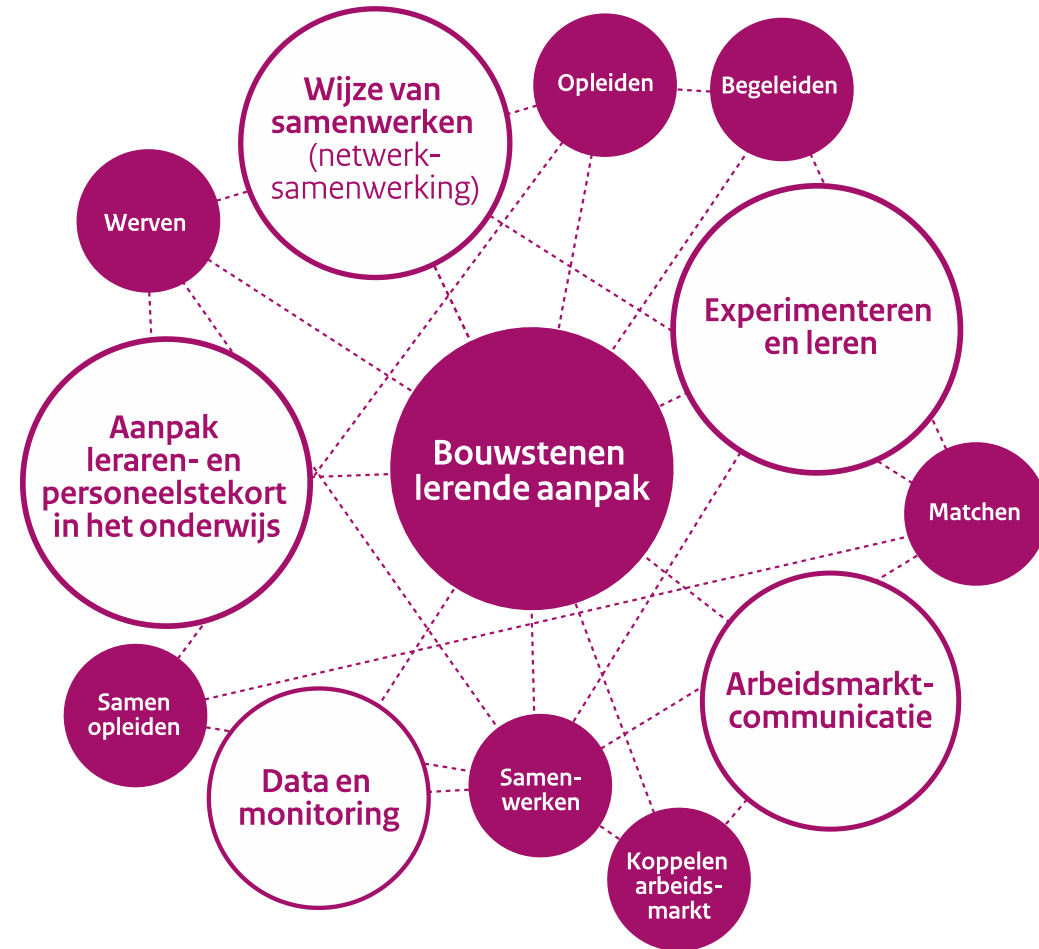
Wijze van samenwerken (netwerk-samenwerking)

Opleiden

Begeleiden

Werven

Experimenteren en leren

Aanpak leraren- en personeelstekort in het onderwijs

Bouwstenen lerende aanpak

Matchen

Arbeidsmarkt-communicatie

Samen opleiden

Data en monitoring

Samen-werken

Koppelen arbeids-markt